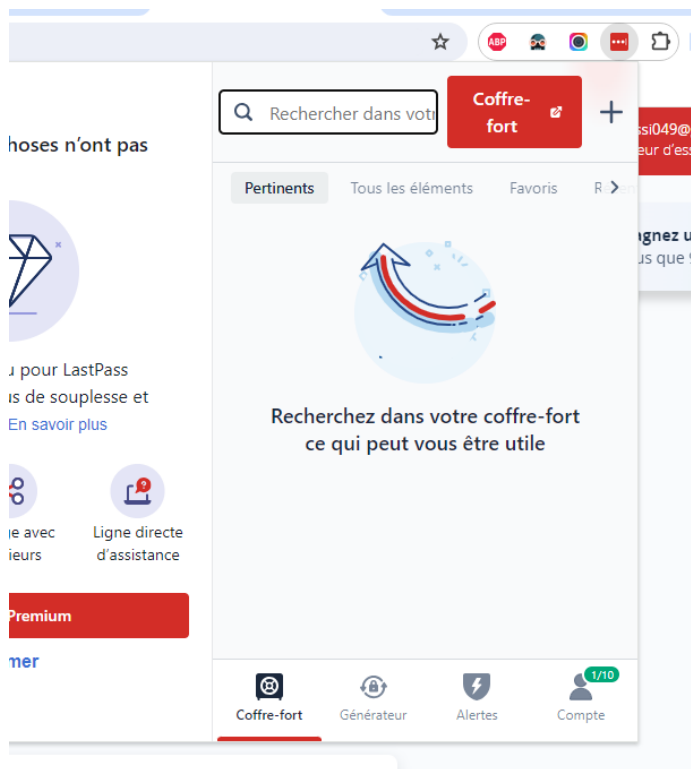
ABP

hoses n'ont pas

u pour LastPass
is de souplesse et
En savoir plus

ge avec
ieurs

Ligne directe
d'assistance

Premium

mer

Rechercher dans votr

Coffre-fort

+

ssi049@
eur d'ess

gnez u
us que

Pertinents
Tous les éléments
Favoris
R

Recherchez dans votre coffre-fort ce qui peut vous être utile

Coffre-fort
Générateur
Alertes
1/10
Compte